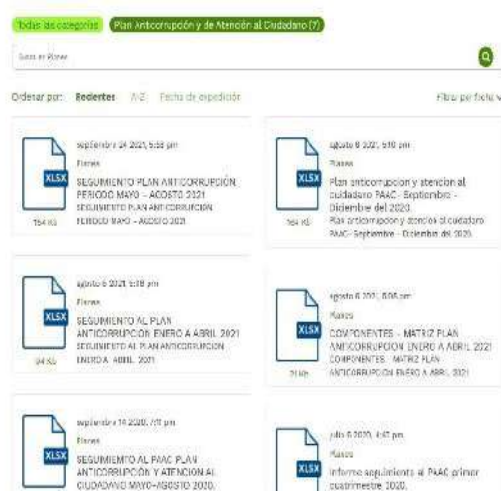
Todas las categorías
Plan Anticorrupción y de Atención al Ciudadano (7)

Buscar en Planes

Ordenar por: Recientes A-Z Fecha de expedición

Filtrar por fecha

XLSX
154 KB
septiembre 24 2021, 5:58 pm
Planes
SEGUIMIENTO PLAN ANTICORRUPCION PERIODO MAYO - AGOSTO 2021
SEGUIMIENTO PLAN ANTICORRUPCION PERIODO MAYO - AGOSTO 2021

XLSX
164 KB
agosto 8 2021, 5:10 pm
Planes
Plan anticorrupcion y atencion al ciudadano PAAC- Septiembre - Diciembre del 2020.
Plan anticorrupcion y atencion al ciudadano PAAC- Septiembre - Diciembre del 2020.

XLSX
94 KB
agosto 6 2021, 5:18 pm
Planes
SEGUIMIENTO AL PLAN ANTICORRUPCION ENERO A ABRIL 2021
SEGUIMIENTO AL PLAN ANTICORRUPCION ENERO A ABRIL 2021

XLSX
24 KB
agosto 6 2021, 5:08 pm
Planes
COMPONENTES - MATRIZ PLAN ANTICORRUPCION ENERO A ABRIL 2021
COMPONENTES - MATRIZ PLAN ANTICORRUPCION ENERO A ABRIL 2021

XLSX
septiembre 14 2020, 7:11 pm
Planes
SEGUIMIENTO AL PAAC PLAN ANTICORRUPCIÓN Y ATENCION AL CIUDADANO MAYO-AGOSTO 2020.

XLSX
julio 9 2020, 4:57 pm
Planes
Informe seguimiento al PAAC primer cuatrimestre 2020.